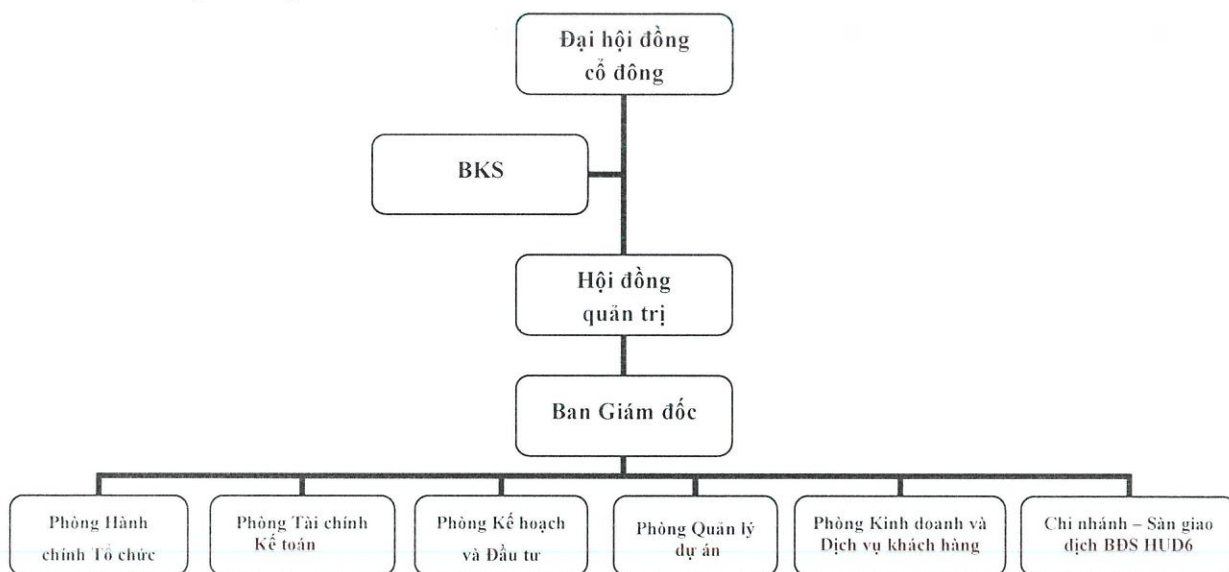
Đại hội đồng cổ đông

BKS

Hội đồng quản trị

Ban Giám đốc

Phòng Hành chính Tổ chức

Phòng Tài chính Kế toán

Phòng Kế hoạch và Đầu tư

Phòng Quản lý dự án

Phòng Kinh doanh và Dịch vụ khách hàng

Chi nhánh – Sàn giao dịch BĐS HUD6